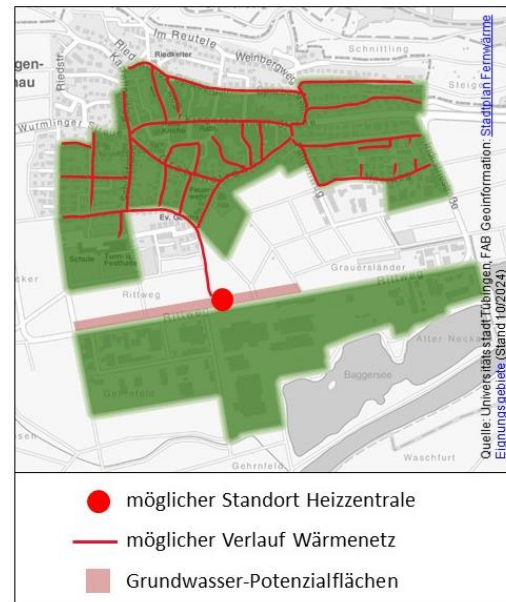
Im Reutele
Riedkirter
Weinbergweg
Schnittling
gen-
hau
Riedstr.
Ried
Steige
Wurmlinger S
Kirche
Rath
Ev. Ger
Schule
Turn u. Festhalle
Rittweg
Grauersländer
Rittweg
Alter Neckar
Baggersee
Gehnfeld
Waschfurt
Gehrnfeld

Quelle: Universitätsstadt Tübingen, FAB Geoinformation: Stadtplan Fernwärme Eignungsgebiete (Stand 10/2024)

möglicher Standort Heizzentrale
möglicher Verlauf Wärmenetz
Grundwasser-Potenzialflächen